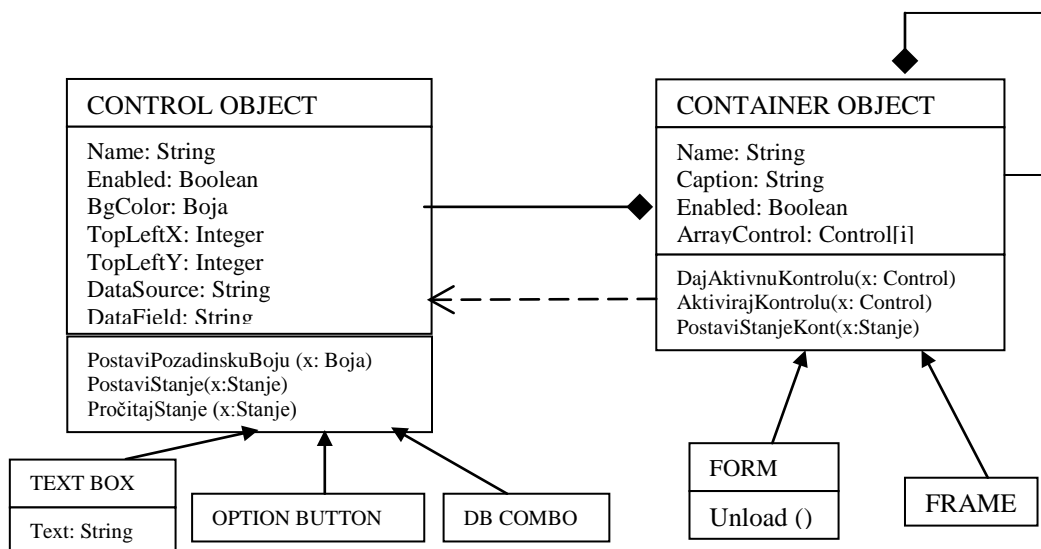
CONTROL OBJECT

Name: String
Enabled: Boolean
BgColor: Boja
TopLeftX: Integer
TopLeftY: Integer
DataSource: String
DataField: String

PostaviPozadinskuBoju (x: Boja)
PostaviStanje(x:Stanje)
PročitajStanje (x:Stanje)

CONTAINER OBJECT

Name: String
Caption: String
Enabled: Boolean
ArrayControl: Control[i]

DajAktivnuKontrolu(x: Control)
AktivirajKontrolu(x: Control)
PostaviStanjeKont(x:Stanje)

TEXT BOX

Text: String

OPTION BUTTON

DB COMBO

FORM

Unload ()

FRAME